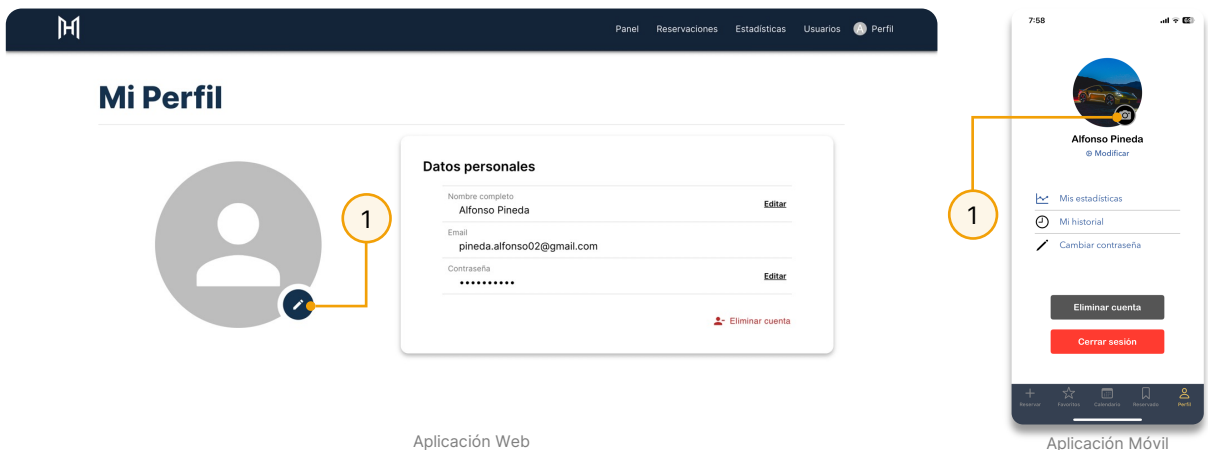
Panel Reservaciones Estadísticas Usuarios A Perfil

Mi Perfil

1

Datos personales

Nombre completo
Alfonso Pineda
Editar

Email
pineda.alfonso02@gmail.com

Contraseña
••••••••••
Editar

Eliminar cuenta

Aplicación Web

7:58

Alfonso Pineda
Modificar

1

Mis estadísticas
Mi historial
Cambiar contraseña

Eliminar cuenta

Cerrar sesión

Reservar Favoritos Calendario Reservado Perfil

Aplicación Móvil